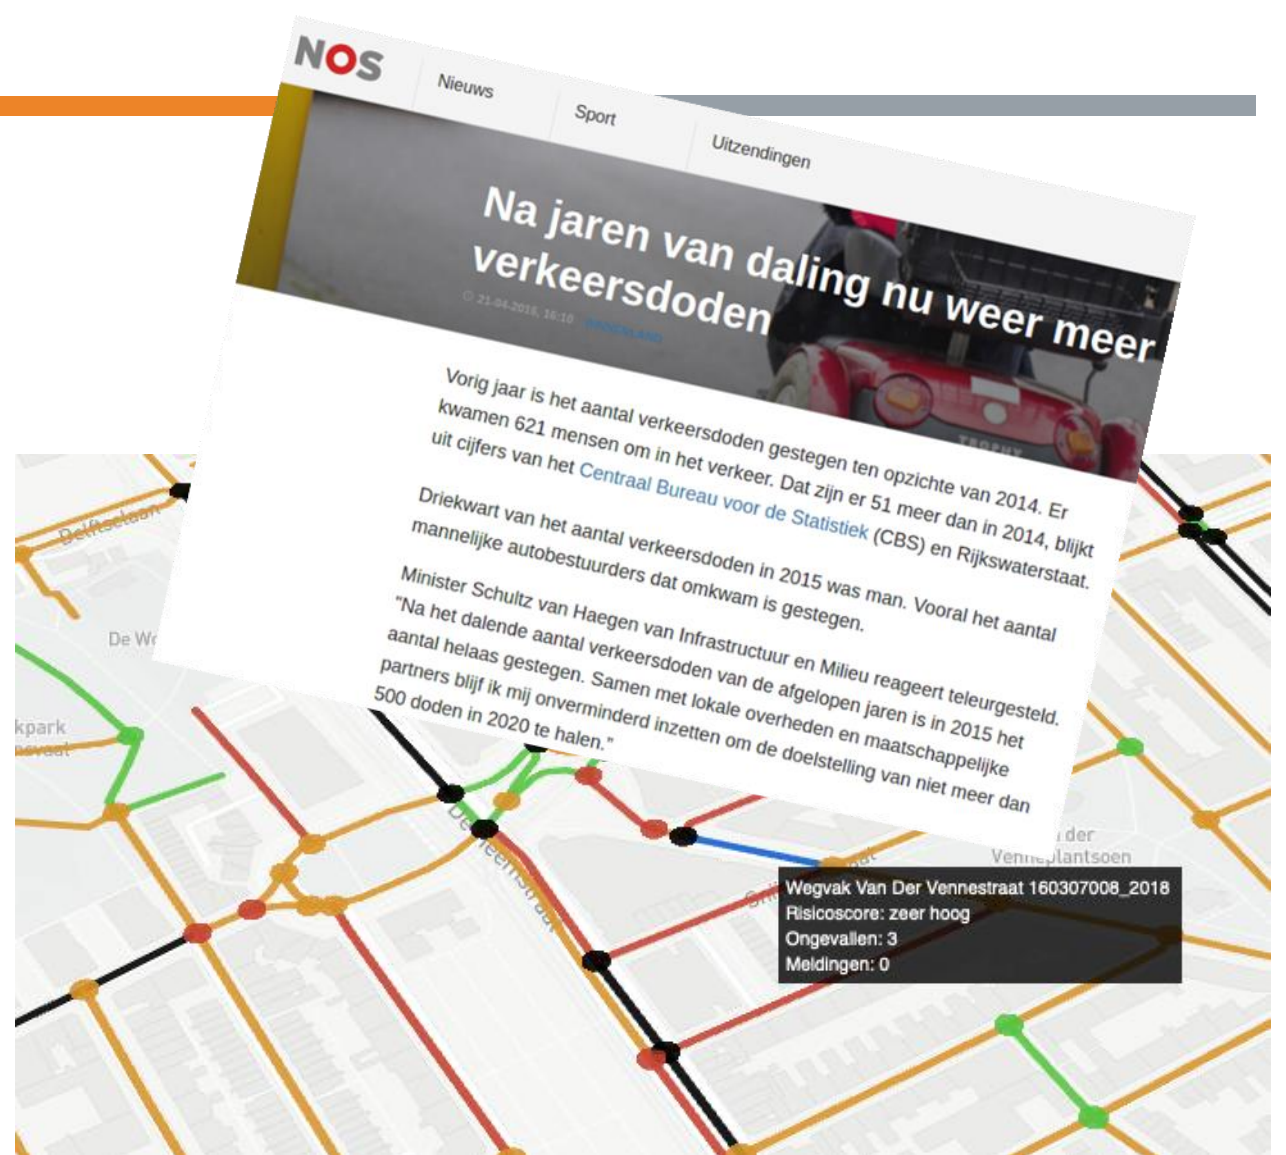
NOS

Nieuws

Sport

Uitzendingen

Na jaren van daling nu weer meer verkeersdoden

© 21-04-2016, 16:10 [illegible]

Vorig jaar is het aantal verkeersdoden gestegen ten opzichte van 2014. Er kwamen 621 mensen om in het verkeer. Dat zijn er 51 meer dan in 2014, blijkt uit cijfers van het Centraal Bureau voor de Statistiek (CBS) en Rijkswaterstaat.

Driekwart van het aantal verkeersdoden in 2015 was man. Vooral het aantal mannelijke autobestuurders dat omkwam is gestegen.

Minister Schultz van Haegen van Infrastructuur en Milieu reageert teleurgesteld. "Na het dalende aantal verkeersdoden van de afgelopen jaren is in 2015 het aantal helaas gestegen. Samen met lokale overheden en maatschappelijke partners blijf ik mij onverminderd inzetten om de doelstelling van niet meer dan 500 doden in 2020 te halen."

Delftselaan

De W

kpark

der

Venneplantsoen

Wegvak Van Der Vennestraat 160307008_2018
Risicoscore: zeer hoog
Ongevallen: 3
Meldingen: 0